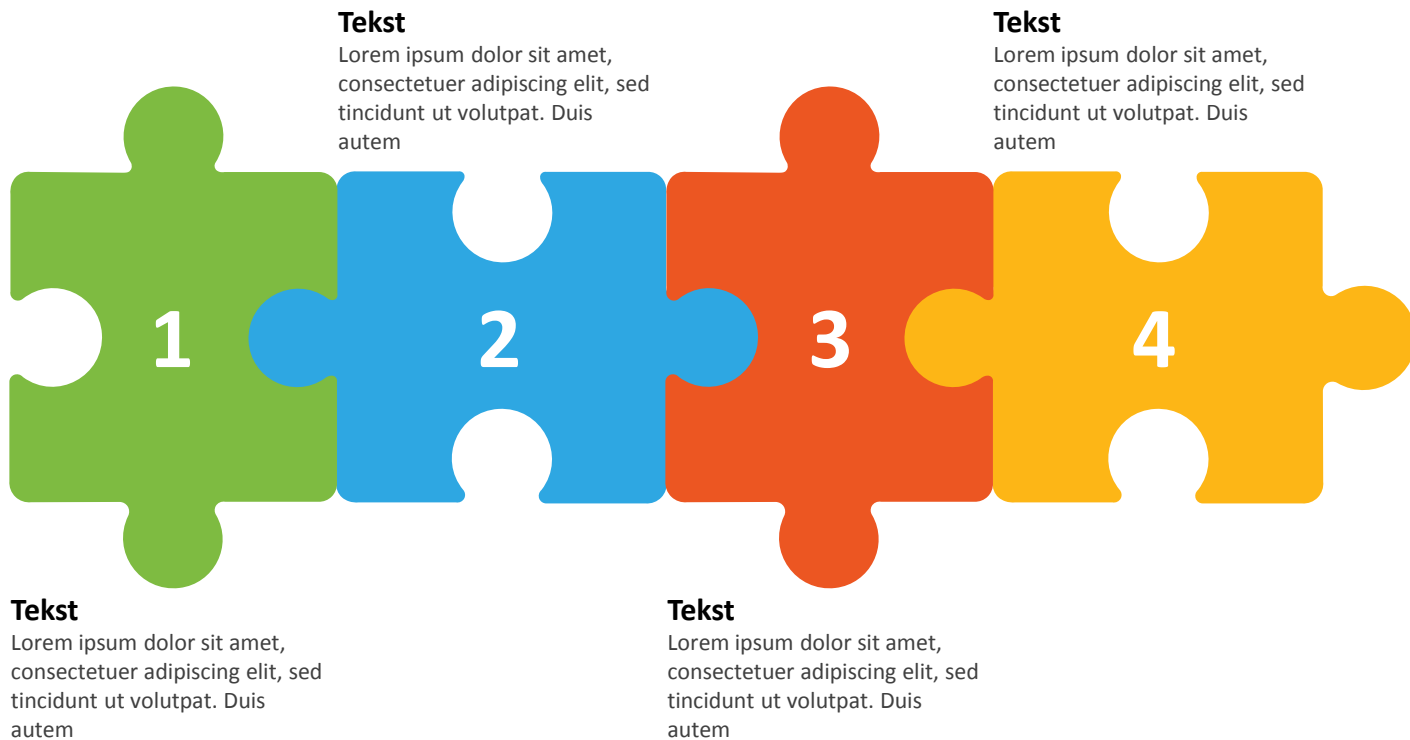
Tekst
Lorem ipsum dolor sit amet, consectetuer adipiscing elit, sed tincidunt ut volutpat. Duis autem

Tekst
Lorem ipsum dolor sit amet, consectetuer adipiscing elit, sed tincidunt ut volutpat. Duis autem

1

2

3

4

Tekst
Lorem ipsum dolor sit amet, consectetuer adipiscing elit, sed tincidunt ut volutpat. Duis autem

Tekst
Lorem ipsum dolor sit amet, consectetuer adipiscing elit, sed tincidunt ut volutpat. Duis autem